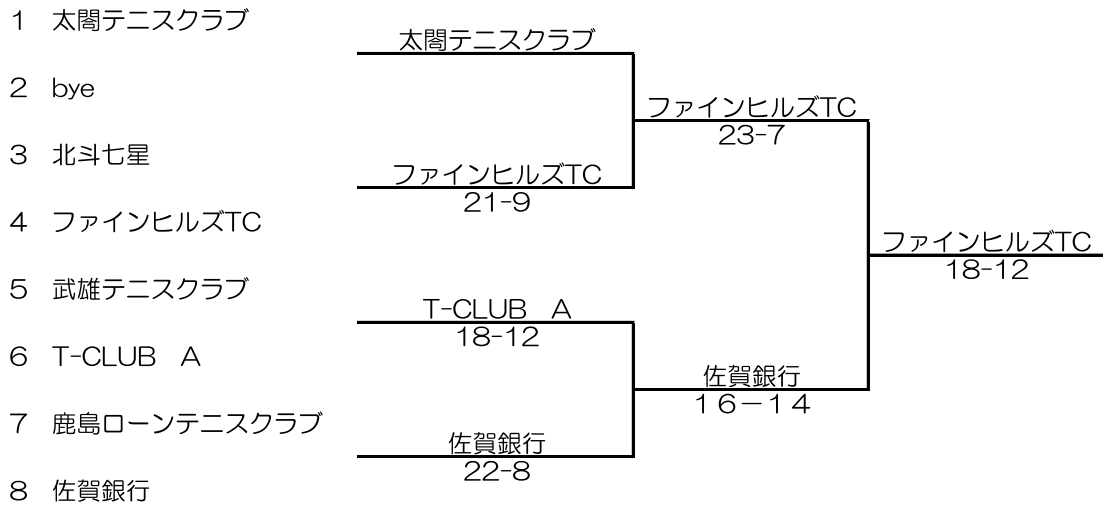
1 太閤テニスクラブ
2 bye
3 北斗七星
4 ファインヒルズTC
5 武雄テニスクラブ
6 T-CLUB A
7 鹿島ローンテニスクラブ
8 佐賀銀行

太閤テニスクラブ

ファインヒルズTC
21-9

T-CLUB A
18-12

佐賀銀行
22-8

ファインヒルズTC
23-7

佐賀銀行
16−14

ファインヒルズTC
18-12